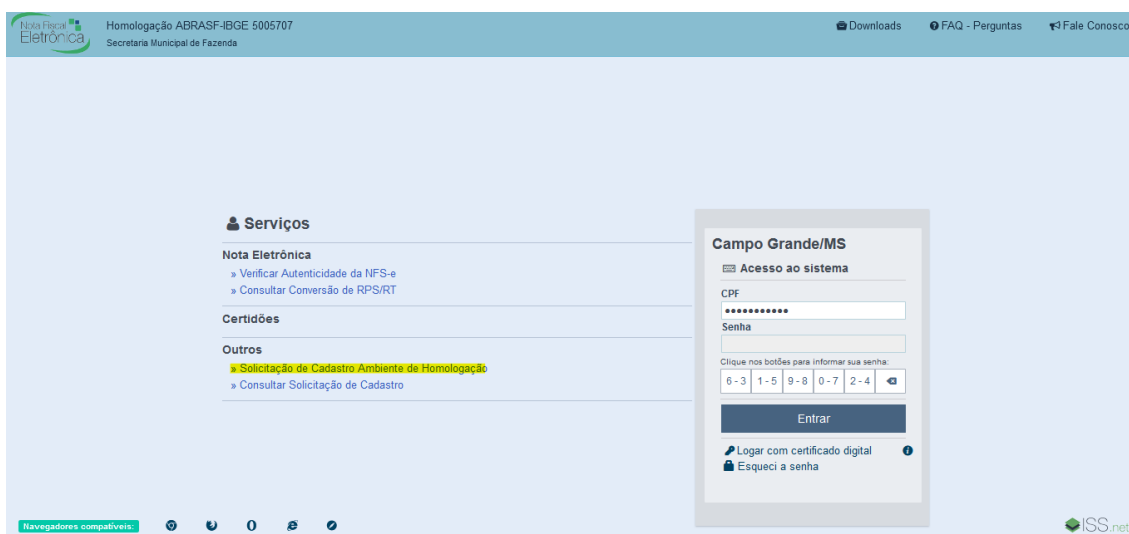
Nota Fiscal Eletrônica

Homologação ABRASF-IBGE 5005707
Secretaria Municipal de Fazenda

Downloads FAQ - Perguntas Fale Conosco

Serviços

Nota Eletrônica
» Verificar Autenticidade da NFS-e
» Consultar Conversão de RPS/RT

Certidões

Outros
» Solicitação de Cadastro Ambiente de Homologação
» Consultar Solicitação de Cadastro

Campo Grande/MS
Acesso ao sistema
CPF
•••••••••••
Senha

Clique nos botões para informar sua senha:
6 - 3 | 1 - 5 | 9 - 8 | 0 - 7 | 2 - 4

Entrar

Logar com certificado digital
Esqueci a senha

Navegadores compatíveis:

ISS.net